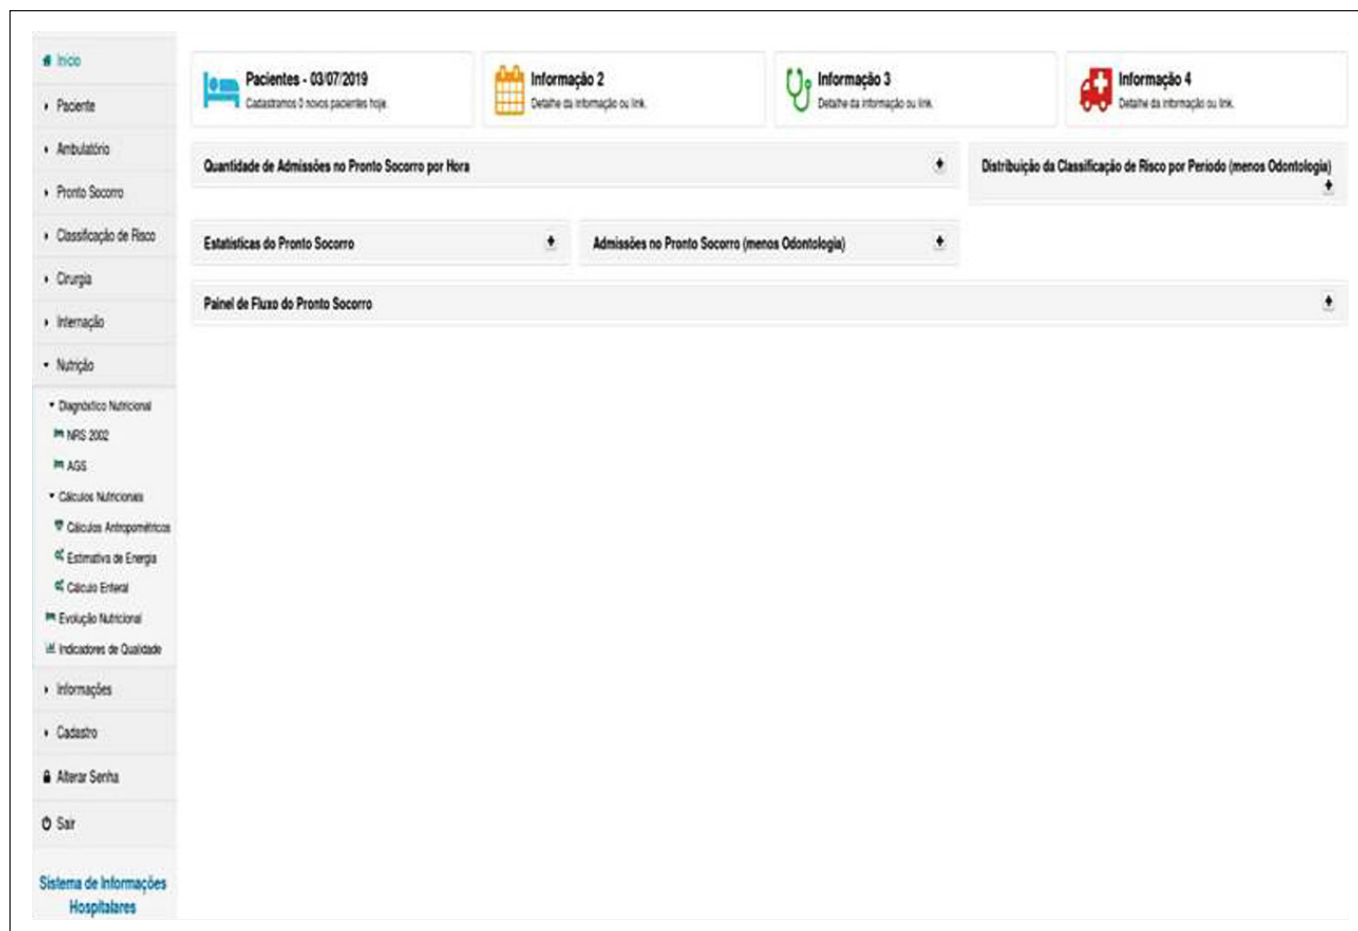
Início
Paciente
Ambulatório
Pronto Socorro
Classificação de Risco
Cirurgia
Internação
Nutrição
Diagnóstico Nutricional
NRS 2002
AGS
Cálculos Nutricionais
Cálculos Antropométricos
Estimativa de Energia
Cálculo Enteral
Evolução Nutricional
Indicadores de Qualidade
Informações
Cadastro
Alterar Senha
Sair

Sistema de Informações Hospitalares

Pacientes - 03/07/2019
Cadastramos 0 novos pacientes hoje.

Informação 2
Detalhe da informação ou link.

Informação 3
Detalhe da informação ou link.

Informação 4
Detalhe da informação ou link.

Quantidade de Admissões no Pronto Socorro por Hora

Distribuição da Classificação de Risco por Período (menos Odontologia)

Estatísticas do Pronto Socorro

Admissões no Pronto Socorro (menos Odontologia)

Painel de Fluxo do Pronto Socorro